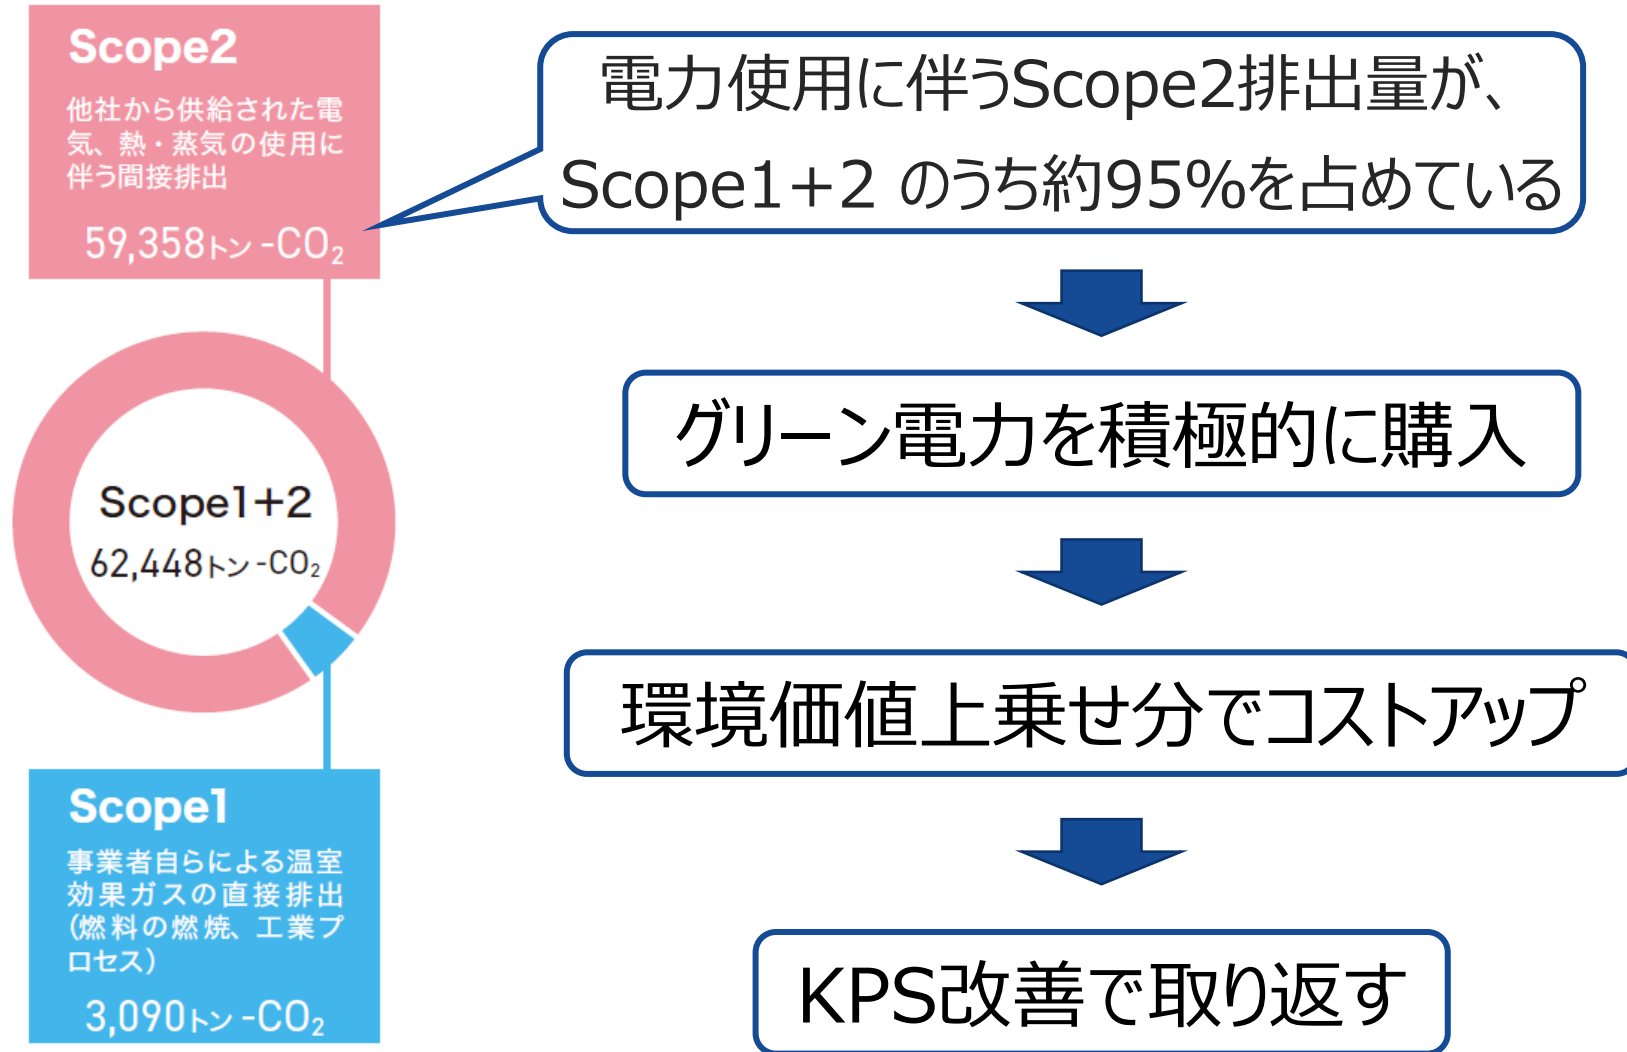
Scope2
他社から供給された電気、熱・蒸気の使用に伴う間接排出
59,358トン-$CO_2$

Scope1+2
62,448トン-$CO_2$

Scope1
事業者自らによる温室効果ガスの直接排出（燃料の燃焼、工業プロセス）
3,090トン-$CO_2$

電力使用に伴うScope2排出量が、Scope1+2 のうち約95%を占めている

グリーン電力を積極的に購入

環境価値上乗せ分でコストアップ

KPS改善で取り返す